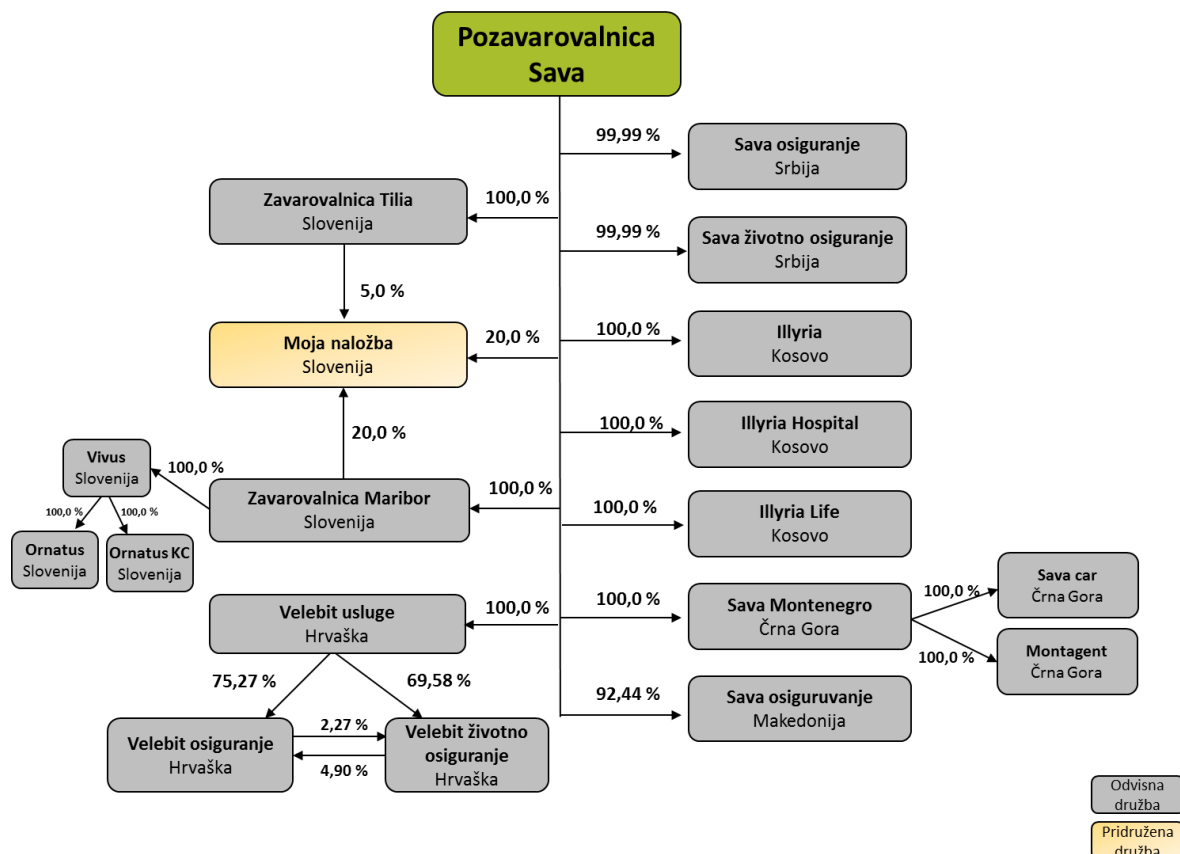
Pozavarovalnica Sava

99,99 %
Sava osiguranje
Srbija

Zavarovalnica Tilia
Slovenija

100,0 %

99,99 %
Sava životno osiguranje
Srbija

5,0 %

Moja naložba
Slovenija

20,0 %

100,0 %
Illyria
Kosovo

20,0 %

100,0 %
Illyria Hospital
Kosovo

Vivus
Slovenija

100,0 %

Zavarovalnica Maribor
Slovenija

100,0 %

100,0 %
Illyria Life
Kosovo

100,0 %
100,0 %

Ornatus
Slovenija

Ornatus KC
Slovenija

Velebit usluge
Hrvaška

100,0 %

100,0 %
Sava Montenegro
Črna Gora

100,0 %
Sava car
Črna Gora

100,0 %
Montagent
Črna Gora

75,27 %
69,58 %

92,44 %
Sava osiguruvanje
Makedonija

Velebit osiguranje
Hrvaška

2,27 %
4,90 %

Velebit životno osiguranje
Hrvaška

Odvisna družba

Pridružena družba